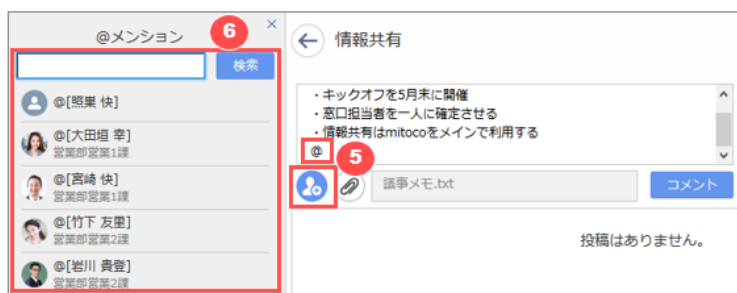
@メンション

6

検索

@[照巣 快]

@[大田垣 幸]
営業部営業1課

@[宮崎 快]
営業部営業1課

@[竹下 友里]
営業部営業2課

@[岩川 貴登]
営業部営業2課

情報共有

・キックオフを5月末に開催
・窓口担当者を一人に確定させる
・情報共有はmitocoをメインで利用する
@

5

議事メモ.txt

コメント

投稿はありません。